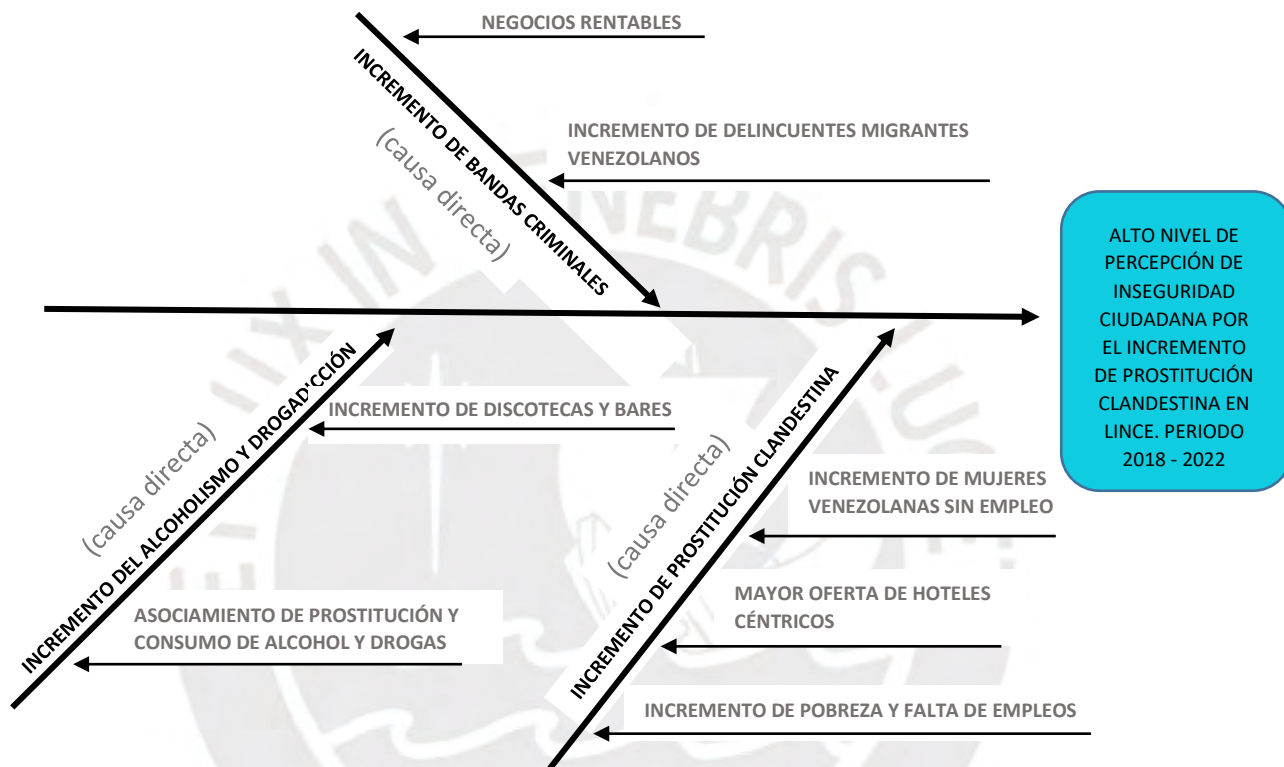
NEGOCIOS RENTABLES

INCREMENTO DE BANDAS CRIMINALES

(causa directa)

INCREMENTO DE DELINCUENTES MIGRANTES VENEZOLANOS

ALTO NIVEL DE PERCEPCIÓN DE INSEGURIDAD CIUDADANA POR EL INCREMENTO DE PROSTITUCIÓN CLANDESTINA EN LINCE. PERIODO 2018 - 2022

INCREMENTO DEL ALCOHOLISMO Y DROGADICCIÓN

(causa directa)

INCREMENTO DE DISCOTECAS Y BARES

ASOCIAMIENTO DE PROSTITUCIÓN Y CONSUMO DE ALCOHOL Y DROGAS

INCREMENTO DE PROSTITUCIÓN CLANDESTINA

(causa directa)

INCREMENTO DE MUJERES VENEZOLANAS SIN EMPLEO

MAYOR OFERTA DE HOTELES CÉNTRICOS

INCREMENTO DE POBREZA Y FALTA DE EMPLEOS